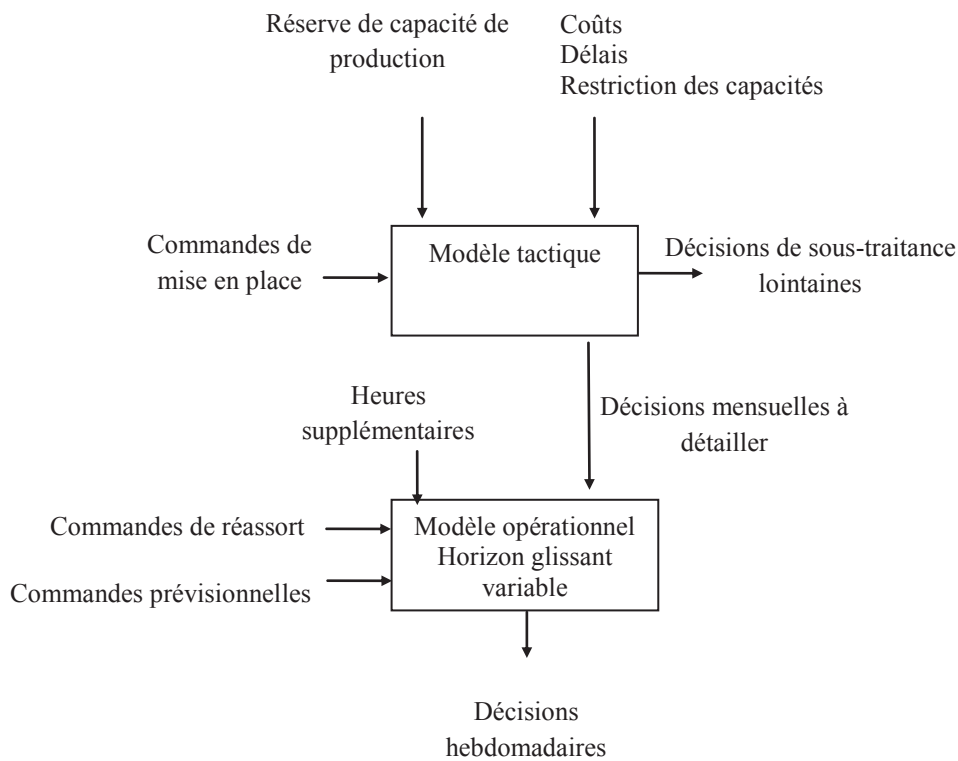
Réserve de capacité de production

Coûts
Délais
Restriction des capacités

Commandes de mise en place

Modèle tactique

Décisions de sous-traitance lointaines

Heures supplémentaires

Décisions mensuelles à détailler

Commandes de réassort

Commandes prévisionnelles

Modèle opérationnel
Horizon glissant variable

Décisions hebdomadaires